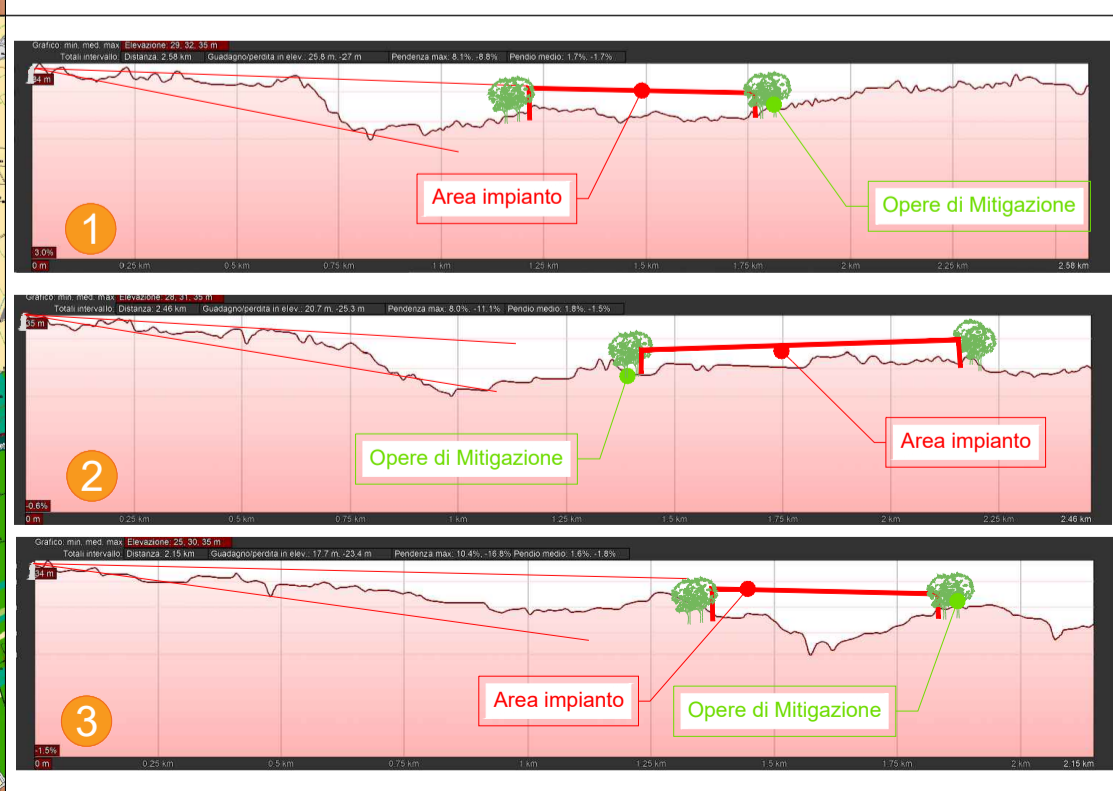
Grafico: min, med, max Elevazione: 29, 32, 35 m
Totali intervallo: Distanza: 2.58 km Guadagno/perdita in elev.: 25.8 m, -27 m Pendenza max: 8.1%, -8.8% Pendio medio: 1.7%, -1.7%

34 m

Area impianto

Opere di Mitigazione

1

3.0%

0 m 0.25 km 0.5 km 0.75 km 1 km 1.25 km 1.5 km 1.75 km 2 km 2.25 km 2.58 km

Grafico: min, med, max Elevazione: 28, 31, 35 m
Totali intervallo: Distanza: 2.46 km Guadagno/perdita in elev.: 20.7 m, -25.3 m Pendenza max: 8.0%, -11.1% Pendio medio: 1.8%, -1.5%

35 m

Opere di Mitigazione

Area impianto

2

-0.6%

0 m 0.25 km 0.5 km 0.75 km 1 km 1.25 km 1.5 km 1.75 km 2 km 2.25 km 2.46 km

Grafico: min, med, max Elevazione: 25, 30, 35 m
Totali intervallo: Distanza: 2.15 km Guadagno/perdita in elev.: 17.7 m, -23.4 m Pendenza max: 10.4%, -16.8% Pendio medio: 1.6%, -1.8%

34 m

Area impianto

Opere di Mitigazione

3

-1.5%

0 m 0.25 km 0.5 km 0.75 km 1 km 1.25 km 1.5 km 1.75 km 2 km 2.15 km